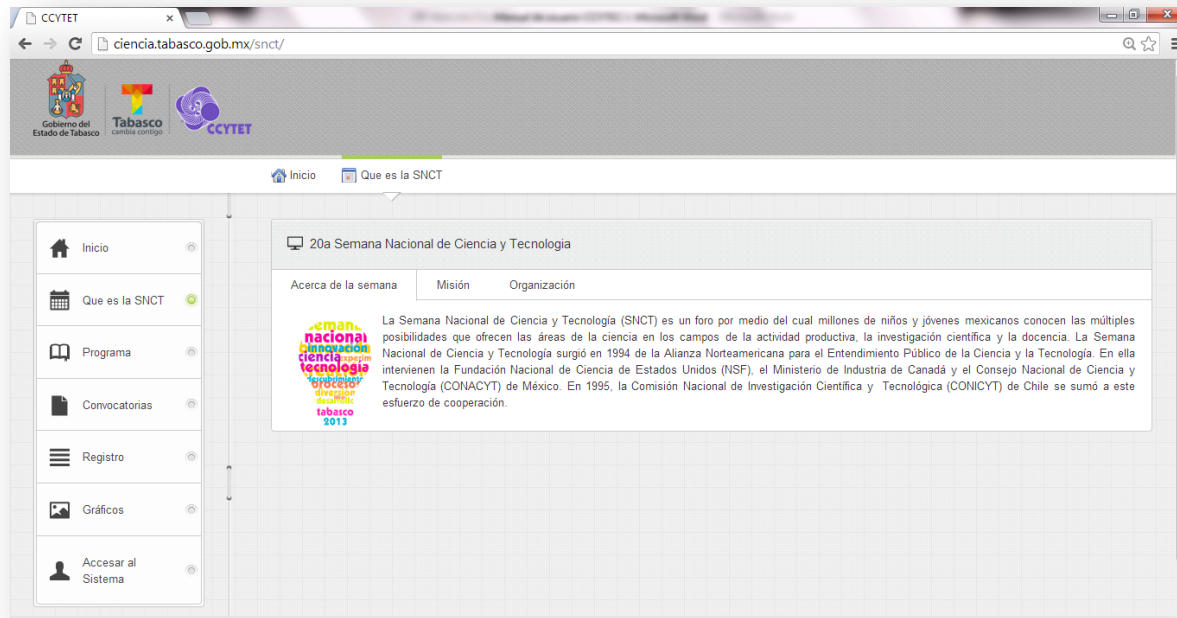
CCYTET ×

ciencia.tabasco.gob.mx/snct/

Gobierno del Estado de Tabasco

Tabasco cambia contigo

CCYTET

Inicio Que es la SNCT

Inicio

Que es la SNCT

Programa

Convocatorias

Registro

Gráficos

Accesar al Sistema

20a Semana Nacional de Ciencia y Tecnologia

Acerca de la semana Misión Organización

semana nacional innovación ciencia tecnologia descubrimiento proceso diversión desarrollo tabasco 2013

La Semana Nacional de Ciencia y Tecnología (SNCT) es un foro por medio del cual millones de niños y jóvenes mexicanos conocen las múltiples posibilidades que ofrecen las áreas de la ciencia en los campos de la actividad productiva, la investigación científica y la docencia. La Semana Nacional de Ciencia y Tecnología surgió en 1994 de la Alianza Norteamericana para el Entendimiento Público de la Ciencia y la Tecnología. En ella intervienen la Fundación Nacional de Ciencia de Estados Unidos (NSF), el Ministerio de Industria de Canadá y el Consejo Nacional de Ciencia y Tecnología (CONACYT) de México. En 1995, la Comisión Nacional de Investigación Científica y Tecnológica (CONICYT) de Chile se sumó a este esfuerzo de cooperación.